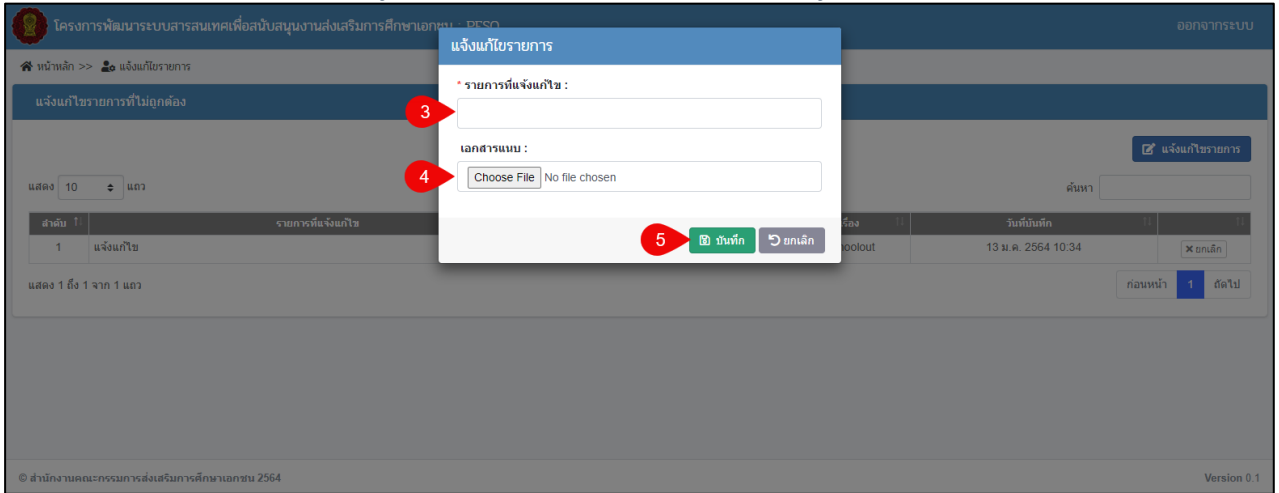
โครงการพัฒนาระบบสารสนเทศเพื่อสนับสนุนงานส่งเสริมการศึกษาเอกชน : PESO
ออกจากระบบ

หน้าหลัก >> แจ้งแก้ไขรายการ

แจ้งแก้ไขรายการที่ไม่ถูกต้อง

แจ้งแก้ไขรายการ

แสดง 10 แถว

ค้นหา

| ลำดับ | รายการที่แจ้งแก้ไข | เรื่อง | วันที่บันทึก | |
|---|---|---|---|---|
| 1 | แจ้งแก้ไข | oolout | 13 ม.ค. 2564 10:34 | ✖ ยกเลิก |

แสดง 1 ถึง 1 จาก 1 แถว

ก่อนหน้า 1 ถัดไป

แจ้งแก้ไขรายการ

* รายการที่แจ้งแก้ไข :

3

เอกสารแนบ :

4

Choose File No file chosen

5

บันทึก

ยกเลิก

© สำนักงานคณะกรรมการส่งเสริมการศึกษาเอกชน 2564

Version 0.1